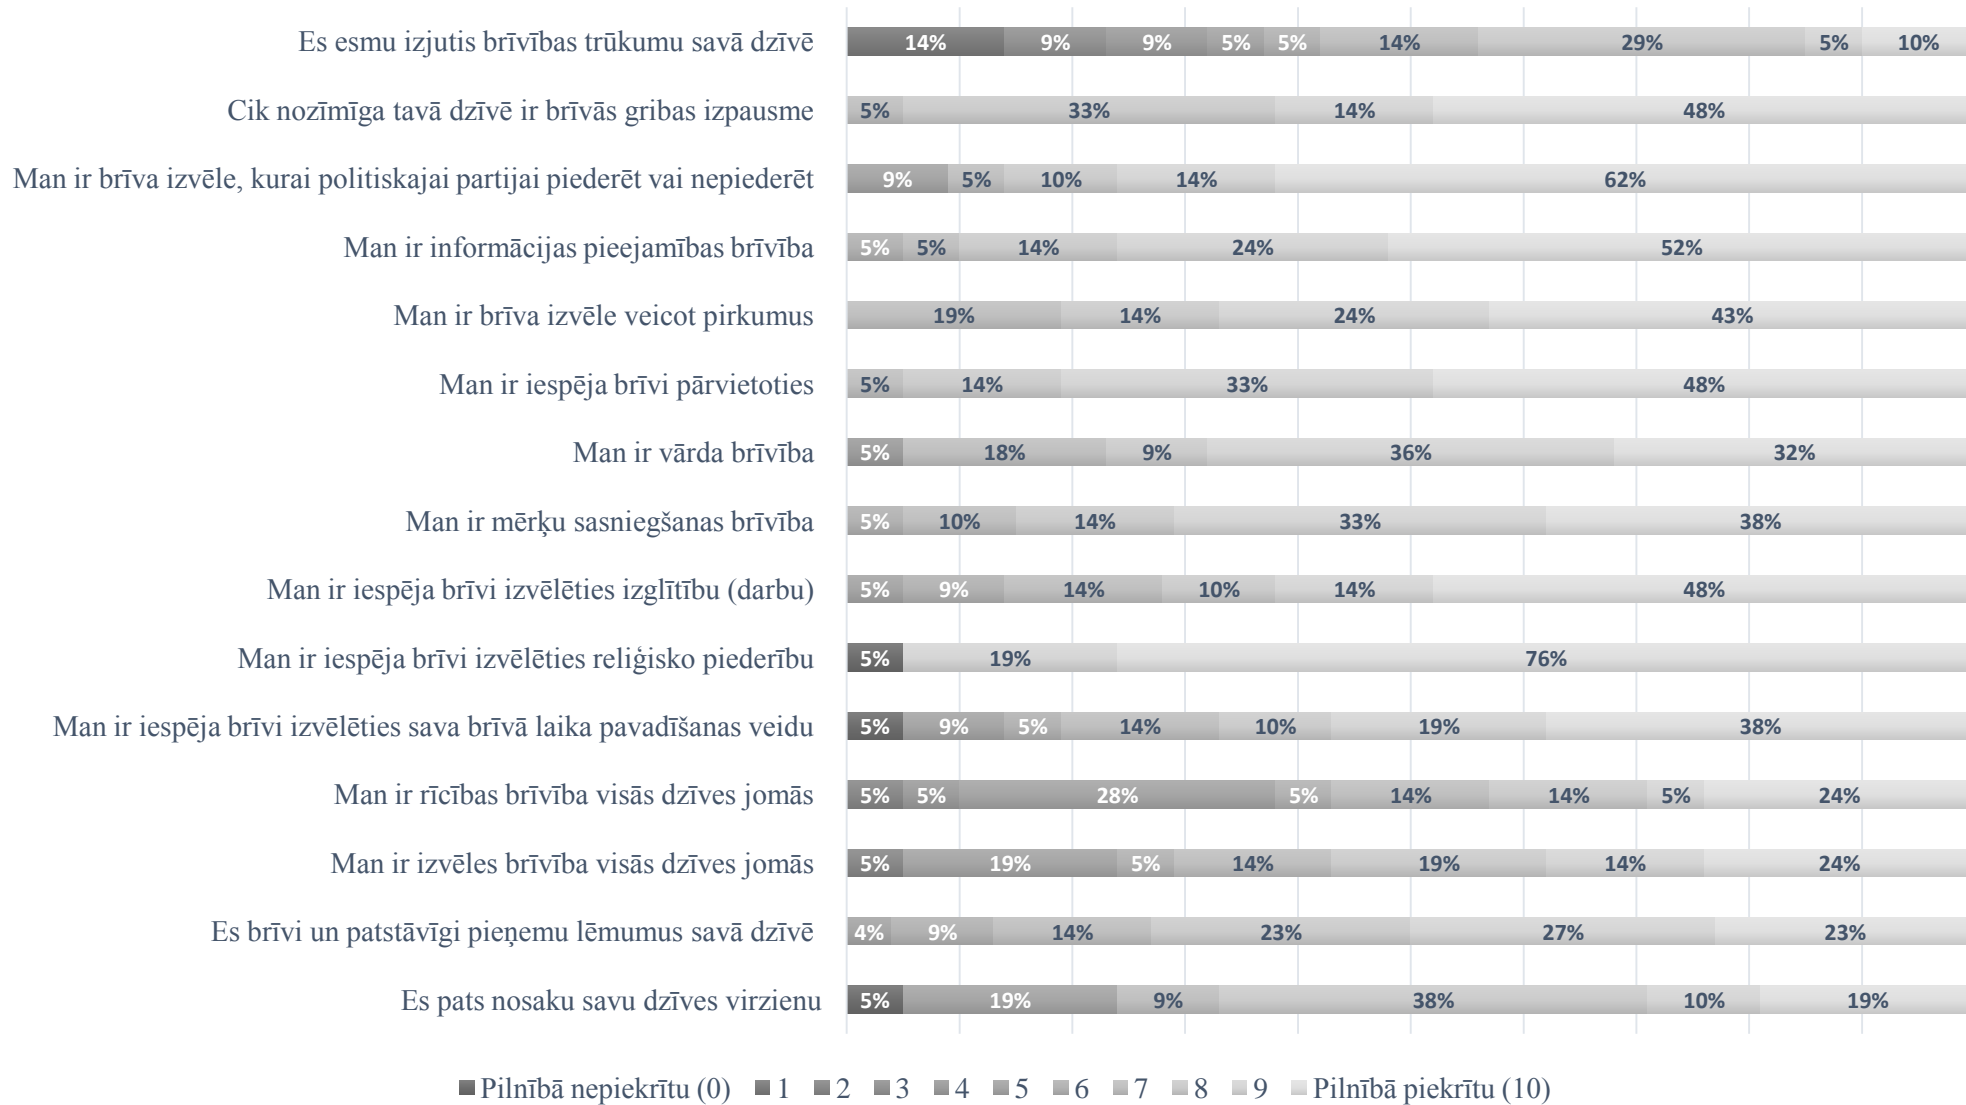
Es esmu izjutis brīvības trūkumu savā dzīvē 14% 9% 9% 5% 5% 14% 29% 5% 10%

Cik nozīmīga tavā dzīvē ir brīvās gribas izpausme 5% 33% 14% 48%

Man ir brīva izvēle, kurai politiskajai partijai piederēt vai nepiederēt 9% 5% 10% 14% 62%

Man ir informācijas pieejamības brīvība 5% 5% 14% 24% 52%

Man ir brīva izvēle veicot pirkumus 19% 14% 24% 43%

Man ir iespēja brīvi pārvietoties 5% 14% 33% 48%

Man ir vārda brīvība 5% 18% 9% 36% 32%

Man ir mērķu sasniegšanas brīvība 5% 10% 14% 33% 38%

Man ir iespēja brīvi izvēlēties izglītību (darbu) 5% 9% 14% 10% 14% 48%

Man ir iespēja brīvi izvēlēties reliģisko piederību 5% 19% 76%

Man ir iespēja brīvi izvēlēties sava brīvā laika pavadīšanas veidu 5% 9% 5% 14% 10% 19% 38%

Man ir rīcības brīvība visās dzīves jomās 5% 5% 28% 5% 14% 14% 5% 24%

Man ir izvēles brīvība visās dzīves jomās 5% 19% 5% 14% 19% 14% 24%

Es brīvi un patstāvīgi pieņemu lēmumus savā dzīvē 4% 9% 14% 23% 27% 23%

Es pats nosaku savu dzīves virzienu 5% 19% 9% 38% 10% 19%

Pilnībā nepiekrītu (0) 1 2 3 4 5 6 7 8 9 Pilnībā piekrītu (10)